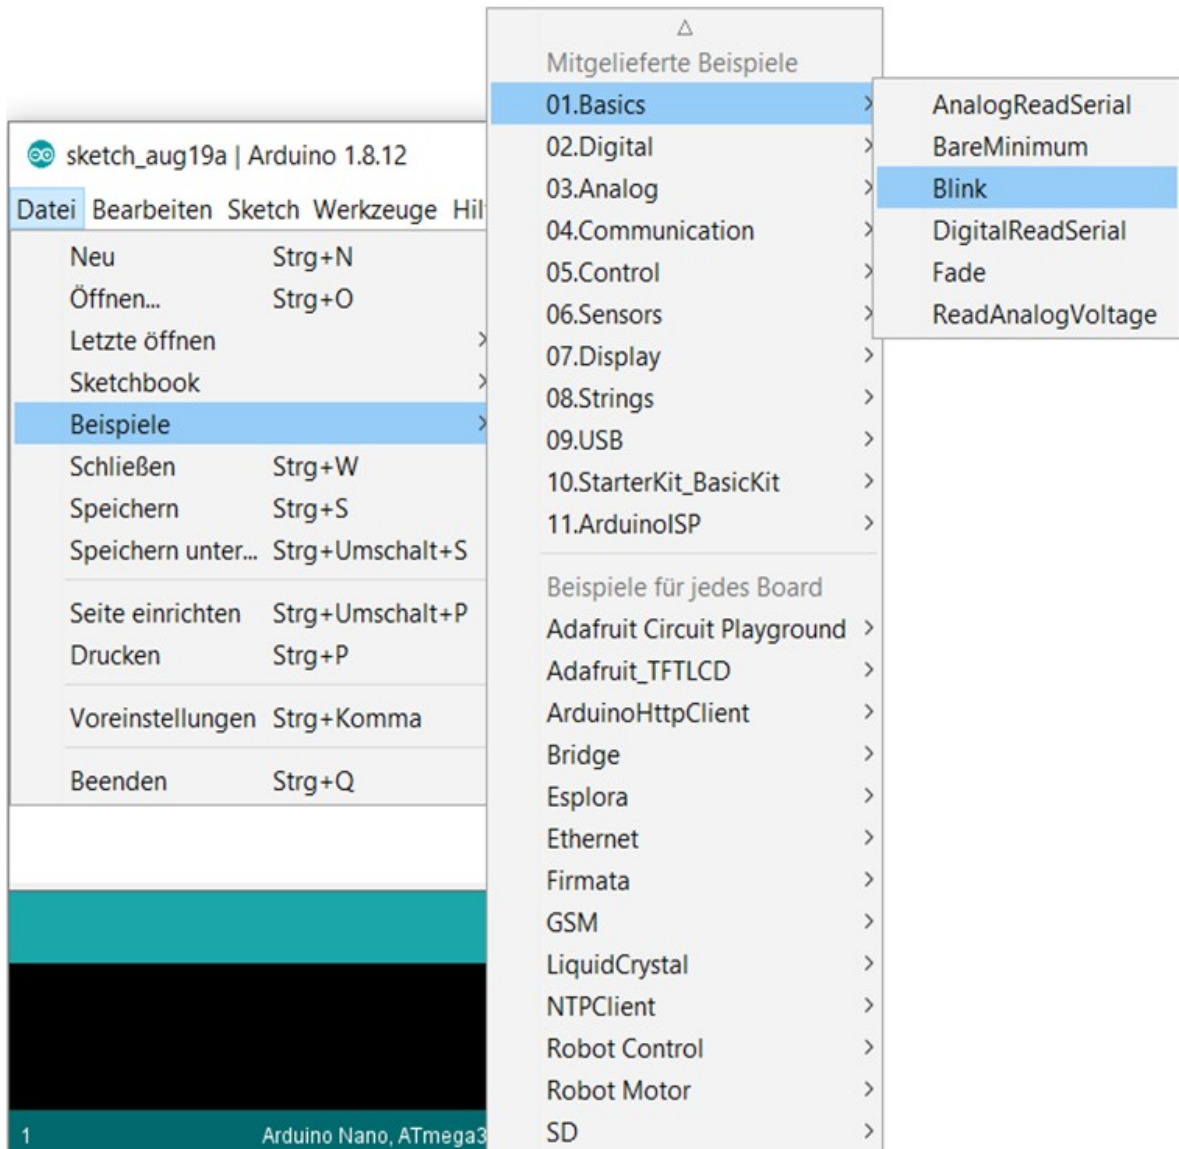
sketch_aug19a | Arduino 1.8.12

Datei Bearbeiten Sketch Werkzeuge Hil

Neu Strg+N
Öffnen... Strg+O
Letzte öffnen >
Sketchbook >
Beispiele >
Schließen Strg+W
Speichern Strg+S
Speichern unter... Strg+Umschalt+S
Seite einrichten Strg+Umschalt+P
Drucken Strg+P
Voreinstellungen Strg+Komma
Beenden Strg+Q

1 Arduino Nano, ATmega3

△
Mitgelieferte Beispiele
01.Basics >
02.Digital >
03.Analog >
04.Communication >
05.Control >
06.Sensors >
07.Display >
08.Strings >
09.USB >
10.StarterKit_BasicKit >
11.ArduinoISP >
Beispiele für jedes Board
Adafruit Circuit Playground >
Adafruit_TFTLCD >
ArduinoHttpClient >
Bridge >
Esplora >
Ethernet >
Firmata >
GSM >
LiquidCrystal >
NTPClient >
Robot Control >
Robot Motor >
SD >

AnalogReadSerial
BareMinimum
Blink
DigitalReadSerial
Fade
ReadAnalogVoltage